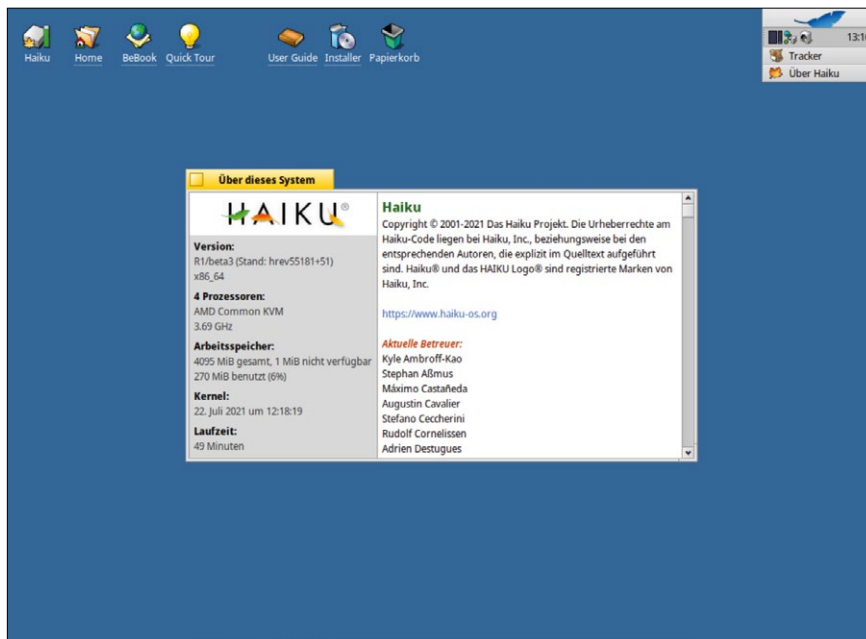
Haiku Home BeBook Quick Tour User Guide Installer Papierkorb

13:1

Tracker

Über Haiku

Über dieses System

HAIKU®

Version:
R1/beta3 (Stand: hrev55181+51)
x86_64

4 Prozessoren:
AMD Common KVM
3.69 GHz

Arbeitsspeicher:
4095 MiB gesamt, 1 MiB nicht verfügbar
270 MiB benutzt (6%)

Kernel:
22. Juli 2021 um 12:18:19

Laufzeit:
49 Minuten

Haiku
Copyright © 2001-2021 Das Haiku Projekt. Die Urheberrechte am Haiku-Code liegen bei Haiku, Inc., beziehungsweise bei den entsprechenden Autoren, die explizit im Quelltext aufgeführt sind. Haiku® und das HAIKU Logo® sind registrierte Marken von Haiku, Inc.

https://www.haiku-os.org

Aktuelle Betreuer:
Kyle Ambroff-Kao
Stephan Aßmus
Máximo Castañeda
Augustin Cavalier
Stefano Ceccherini
Rudolf Cornelissen
Adrien Destugues